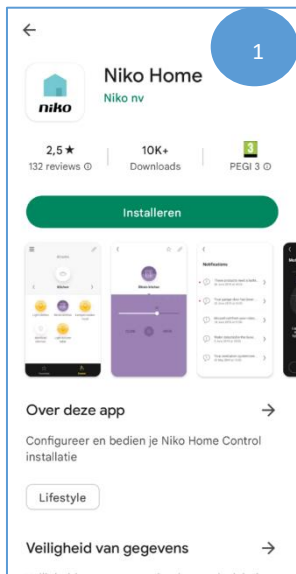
1

Niko Home

Niko nv

niko

2,5 ★
132 reviews

10K+
Downloads

3
PEGI 3

Installeren

Notifications

Over deze app

Configureer en bedien je Niko Home Control installatie

Lifestyle

Veiligheid van gegevens